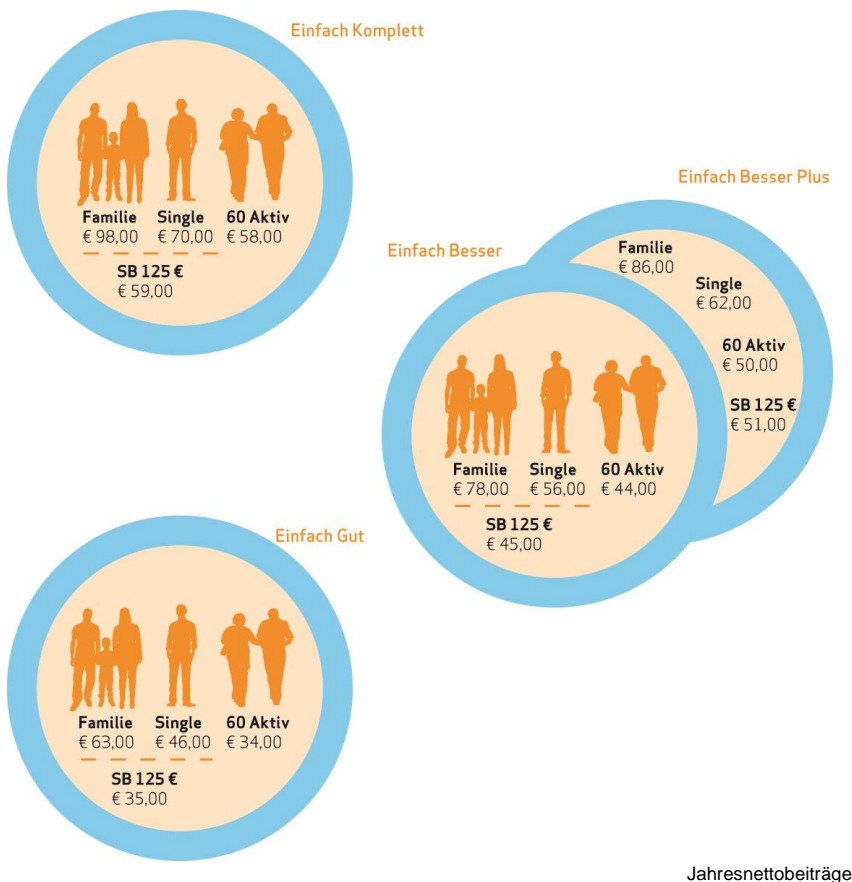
Einfach Komplett

Familie
€ 98,00

Single
€ 70,00

60 Aktiv
€ 58,00

SB 125 €
€ 59,00

Einfach Besser Plus

Familie
€ 86,00

Single
€ 62,00

60 Aktiv
€ 50,00

SB 125 €
€ 51,00

Einfach Besser

Familie
€ 78,00

Single
€ 56,00

60 Aktiv
€ 44,00

SB 125 €
€ 45,00

Einfach Gut

Familie
€ 63,00

Single
€ 46,00

60 Aktiv
€ 34,00

SB 125 €
€ 35,00

Jahresnettobeiträge